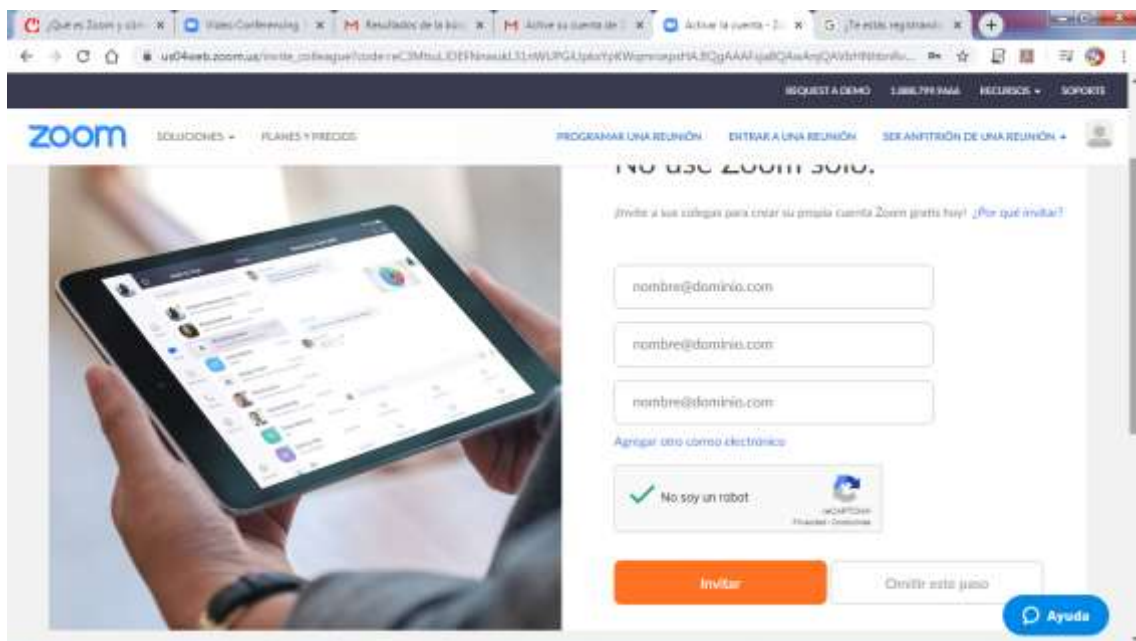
¿Qué es Zoom y cóm ×
Video Conferencing ×
Resultados de la bús ×
Active su cuenta de ×
Activar la cuenta - Z ×
¿Te estás registrand ×

us04web.zoom.us/invite_colleague?code=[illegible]

REQUEST A DEMO 1.888.799.9666 RECURSOS ▾ SOPORTE

zoom SOLUCIONES ▾ PLANES Y PRECIOS PROGRAMAR UNA REUNIÓN ENTRAR A UNA REUNIÓN SER ANFITRIÓN DE UNA REUNIÓN ▾

No use Zoom solo.

¡Invite a sus colegas para crear su propia cuenta Zoom gratis hoy! ¿Por qué invitar?

nombre@dominio.com

nombre@dominio.com

nombre@dominio.com

Agregar otro correo electrónico

No soy un robot
reCAPTCHA
Privacidad - Condiciones

Invitar

Omitir este paso

Ayuda